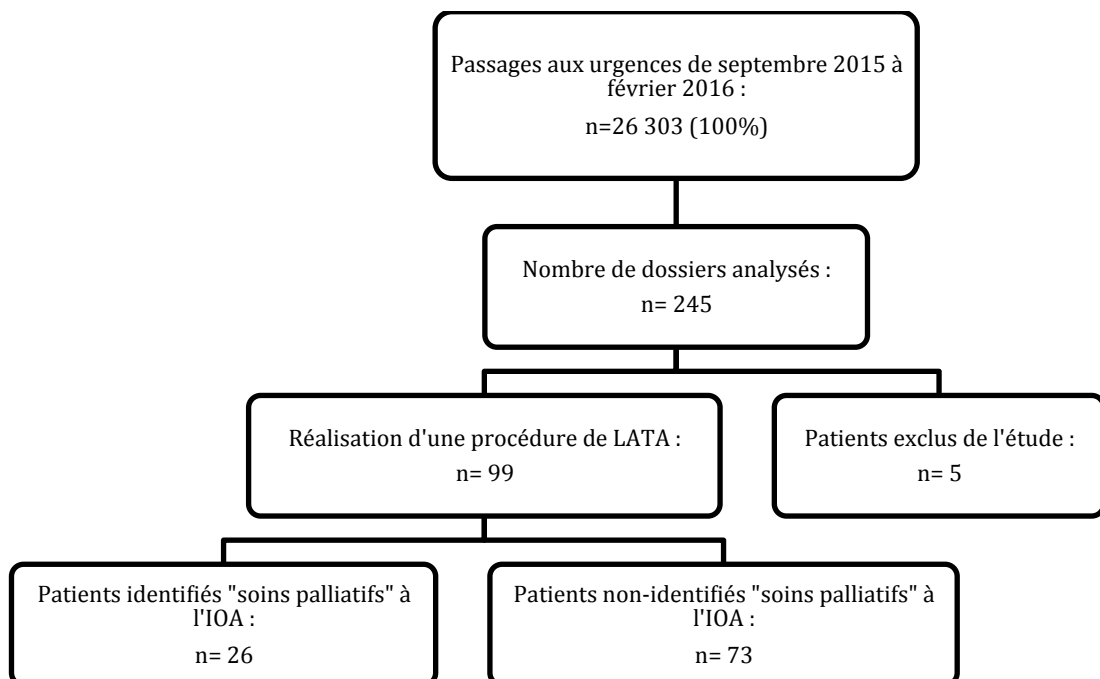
Passages aux urgences de septembre 2015 à février 2016 :

n=26 303 (100%)

Nombre de dossiers analysés :

n= 245

Réalisation d'une procédure de LATA :

n= 99

Patients exclus de l'étude :

n= 5

Patients identifiés "soins palliatifs" à l'IOA :

n= 26

Patients non-identifiés "soins palliatifs" à l'IOA :

n= 73